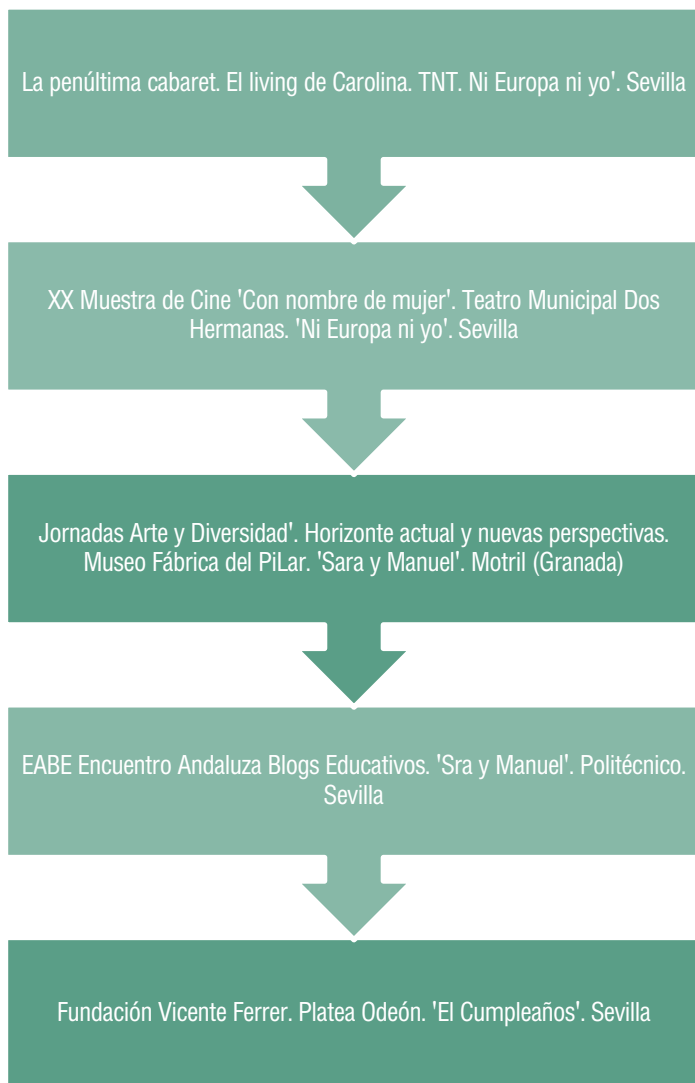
La penúltima cabaret. El living de Carolina. TNT. Ni Europa ni yo'. Sevilla

XX Muestra de Cine 'Con nombre de mujer'. Teatro Municipal Dos Hermanas. 'Ni Europa ni yo'. Sevilla

Jornadas Arte y Diversidad'. Horizonte actual y nuevas perspectivas. Museo Fábrica del PiLar. 'Sara y Manuel'. Motril (Granada)

EABE Encuentro Andaluza Blogs Educativos. 'Sra y Manuel'. Politécnico. Sevilla

Fundación Vicente Ferrer. Platea Odeón. 'El Cumpleaños'. Sevilla